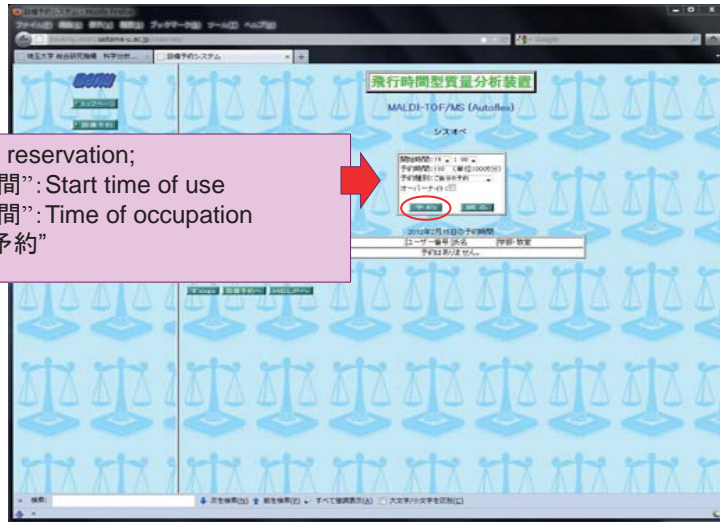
ファイル(F) 編集(E) 表示(V) 履歴(S) ブックマーク(B) ツール(T) ヘルプ(H)

埼玉大学 総合研究機構 科学分析... | 設備予約システム

トップページ

設備予約

飛行時間型質量分析装置

MALDI-TOF/MS (Autoflex)

シスオペ

開始時間: 15 : 00
予約時間: 100 (単位10分)
予約種別: ご自分の予約
オーバーナイト:

予約 | 閉じる

2012年2月15日の予約時間

| ユーザー番号 | 氏名 | 学部・教室 |
|---|---|---|
| 予約はありません。 | | |

reservation;
間": Start time of use
間": Time of occupation
予約"

検索: | 次を検索(N) | 前を検索(P) | すべて強調表示(A) | 大文字/小文字を区別(C)